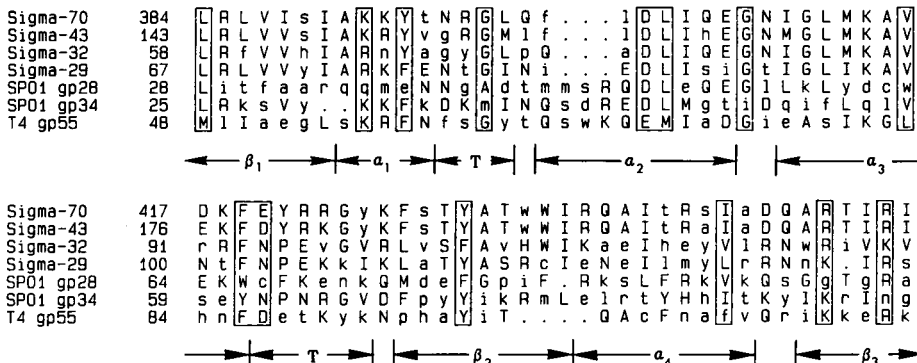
Sigma-70 384 L A L V I s I A K K Y t N R G L Q f . . . l D L I Q E G N I G L M K A V
Sigma-43 143 L A L V V s I A K A Y v g R G M l f . . . l D L I h E G N M G L M K A V
Sigma-32 58 L A f V V h I A R n Y a g y G L p Q . . . a D L I Q E G N I G L M K A V
Sigma-29 67 L A L V V y I A R K F E N t G I N i . . . E D L I s i G t I G L I K A V
SP01 gp28 28 L i t f a a r q q m e N N g A d t m m s R Q D L e Q E G I L k L y d c w
SP01 gp34 25 L A k s V y . . K K F k D K m I N G s d R E D L M g t I D q i f L q l V
T4 gp55 48 M l I a e g L s K A F N f s G y t Q s w K Q E M I a D G i e A s I K G L

$\beta_1$ $a_1$ T $a_2$ $a_3$

Sigma-70 417 D K F E Y R R G y K F s T Y A T w W I R Q A I t R s I a D Q A R T I R I
Sigma-43 176 E K F D Y R K G y K F s T Y A T w W I R Q A I t R a I a D Q A R T I R I
Sigma-32 91 r R F N P E v G V R L v S F A v H W I K a e I h e y V I R N w R i V K V
Sigma-29 100 N t F N P E K K I K L a T Y A S R c I e N e I l m y L r R N n K . I R s
SP01 gp28 64 E K W c F K e n k G M d e F G p i F . R k s L F R k V k Q s G g T g R a
SP01 gp34 59 s e Y N P N R G V D F p y Y i k R m L e l r t Y H h I t K y l K r I n g
T4 gp55 84 h n F D e t K y k N p h a Y i T . . . . Q A c F n a f V Q r i K k e R k

T $\beta_2$ $a_4$ $\beta_3$